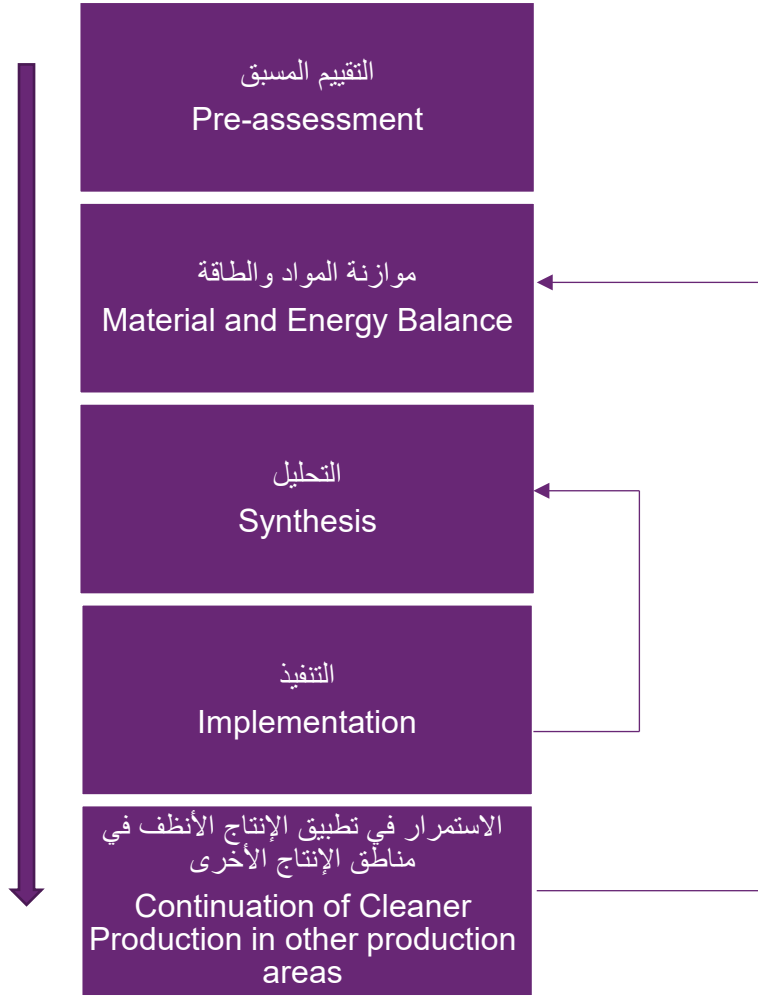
التقييم المسبق
Pre-assessment

موازنة المواد والطاقة
Material and Energy Balance

التحليل
Synthesis

التنفيذ
Implementation

الاستمرار في تطبيق الإنتاج الأنظف في مناطق الإنتاج الأخرى
Continuation of Cleaner Production in other production areas